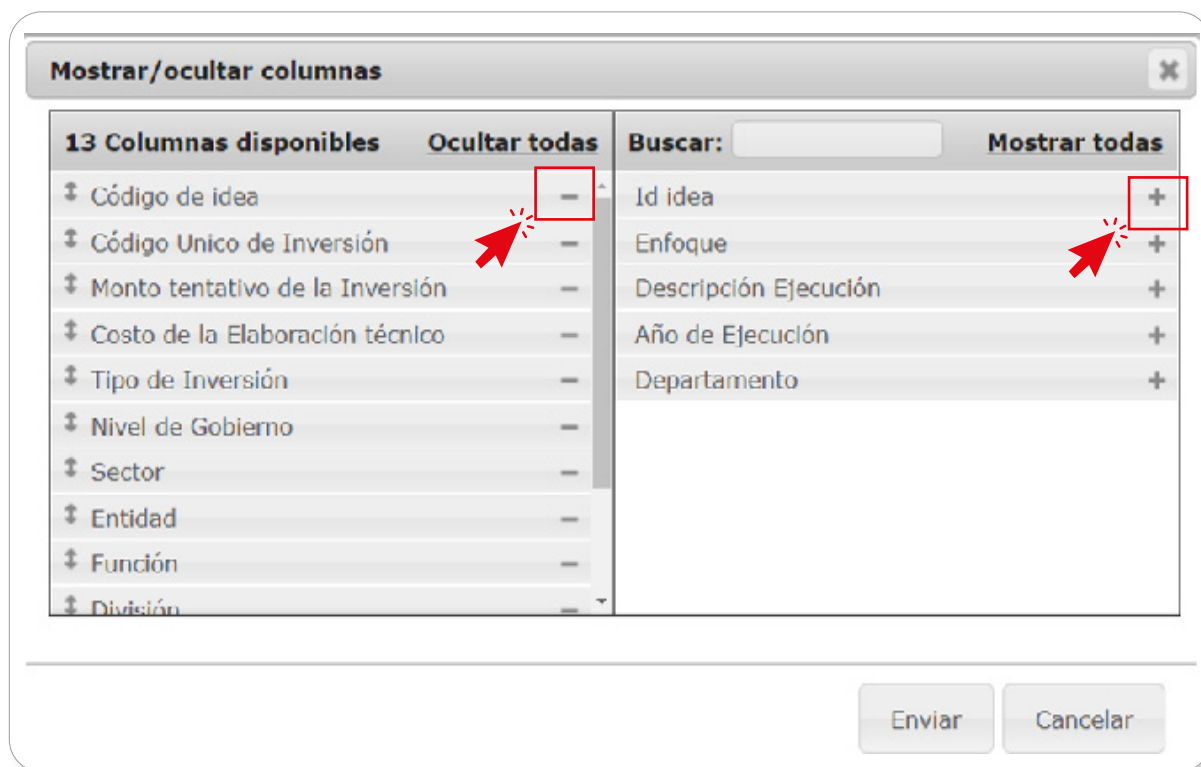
Mostrar/ocultar columnas

13 Columnas disponibles Ocultar todas

Código de idea –
Código Unico de Inversión –
Monto tentativo de la Inversión –
Costo de la Elaboración técnico –
Tipo de Inversión –
Nivel de Gobierno –
Sector –
Entidad –
Función –
División –

Buscar: Mostrar todas

Id idea +
Enfoque +
Descripción Ejecución +
Año de Ejecución +
Departamento +

Enviar Cancelar